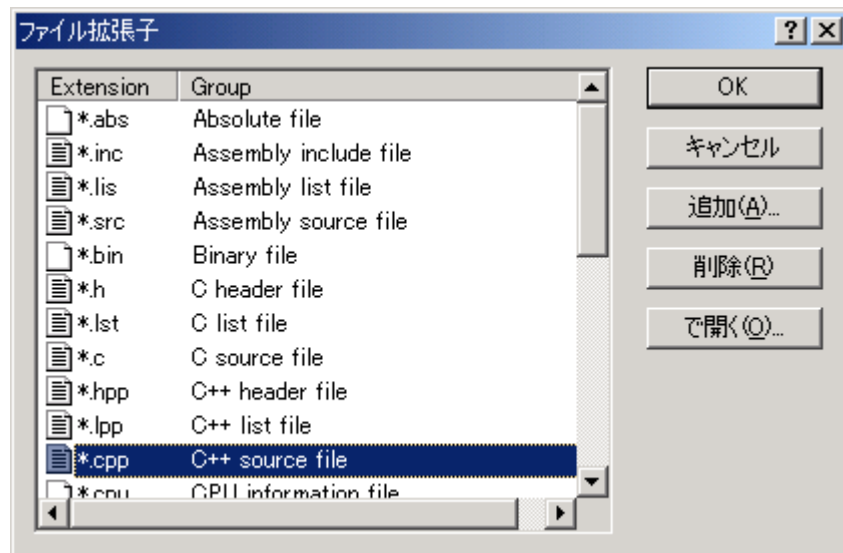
ファイル拡張子

?

| Extension | Group |
|---|---|
| *.abs | Absolute file |
| *.inc | Assembly include file |
| *.lis | Assembly list file |
| *.src | Assembly source file |
| *.bin | Binary file |
| *.h | C header file |
| *.lst | C list file |
| *.c | C source file |
| *.hpp | C++ header file |
| *.lpp | C++ list file |
| *.cpp | C++ source file |
| *.cpu | CPU information file |

OK

キャンセル

追加(A)...

削除(R)

で開く(O)...